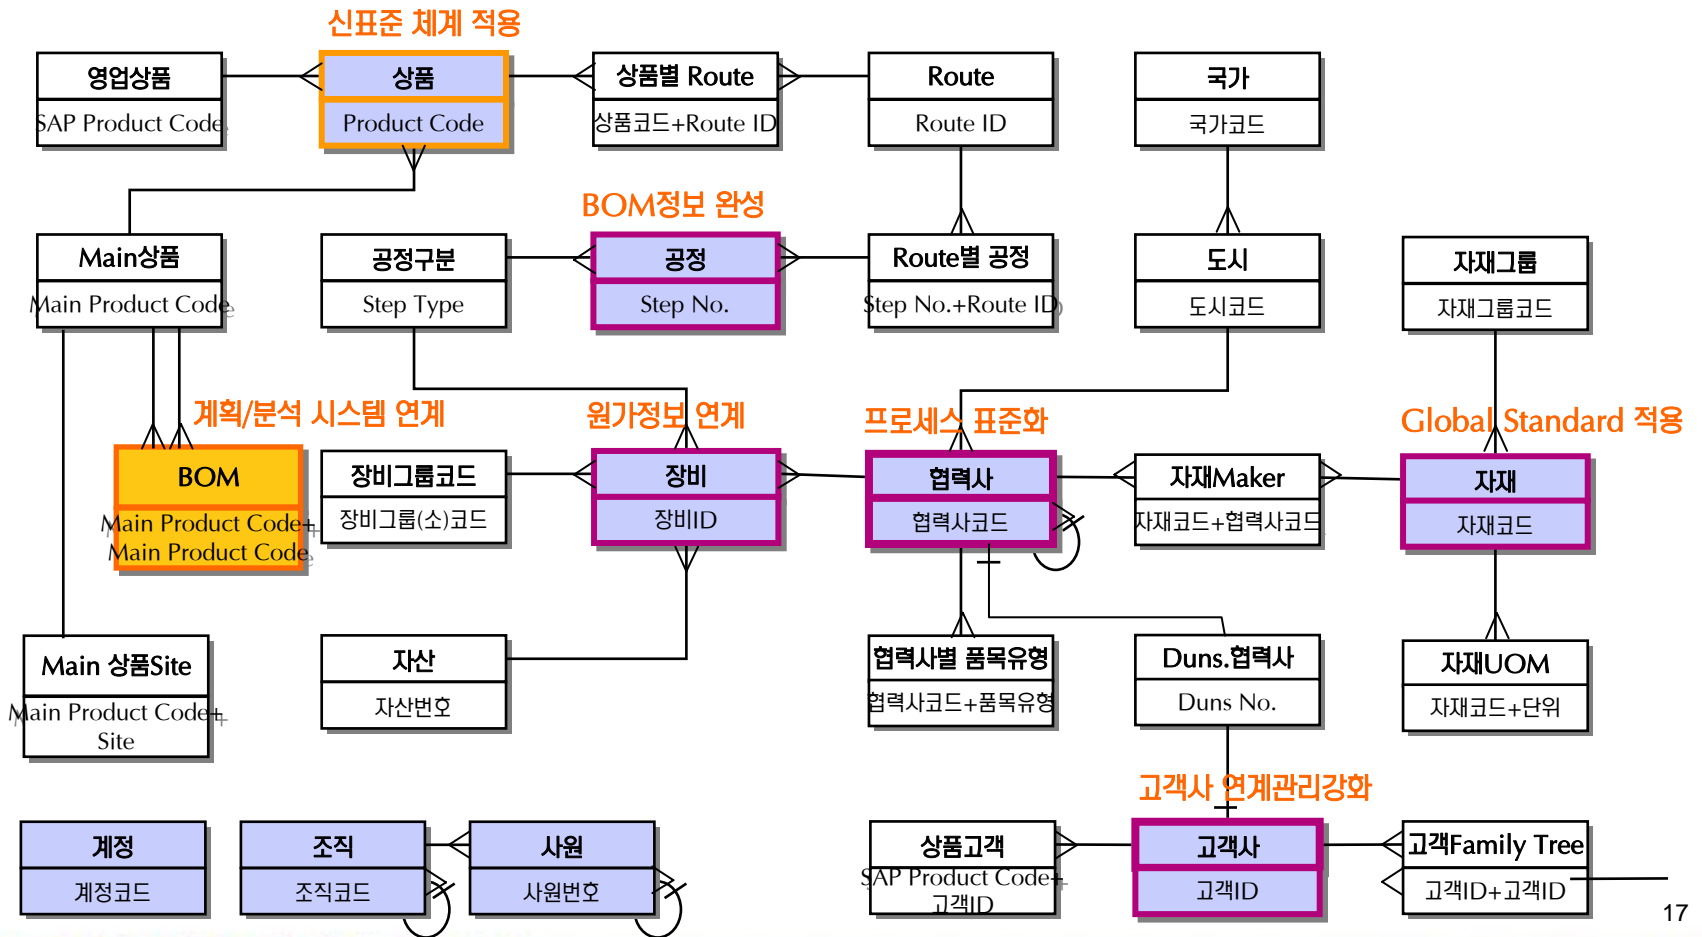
신표준 체계 적용

영업상품
SAP Product Code

상품
Product Code

상품별 Route
상품코드+Route ID

Route
Route ID

국가
국가코드

BOM정보 완성

Main상품
Main Product Code

공정구분
Step Type

공정
Step No.

Route별 공정
Step No.+Route ID

도시
도시코드

자재그룹
자재그룹코드

계획/분석 시스템 연계

원가정보 연계

프로세스 표준화

Global Standard 적용

BOM
Main Product Code+
Main Product Code

장비그룹코드
장비그룹(소)코드

장비
장비ID

협력사
협력사코드

자재Maker
자재코드+협력사코드

자재
자재코드

Main 상품Site
Main Product Code+
Site

자산
자산번호

협력사별 품목유형
협력사코드+품목유형

Duns.협력사
Duns No.

자재UOM
자재코드+단위

고객사 연계관리강화

계정
계정코드

조직
조직코드

사원
사원번호

상품고객
SAP Product Code+
고객ID

고객사
고객ID

고객Family Tree
고객ID+고객ID

17